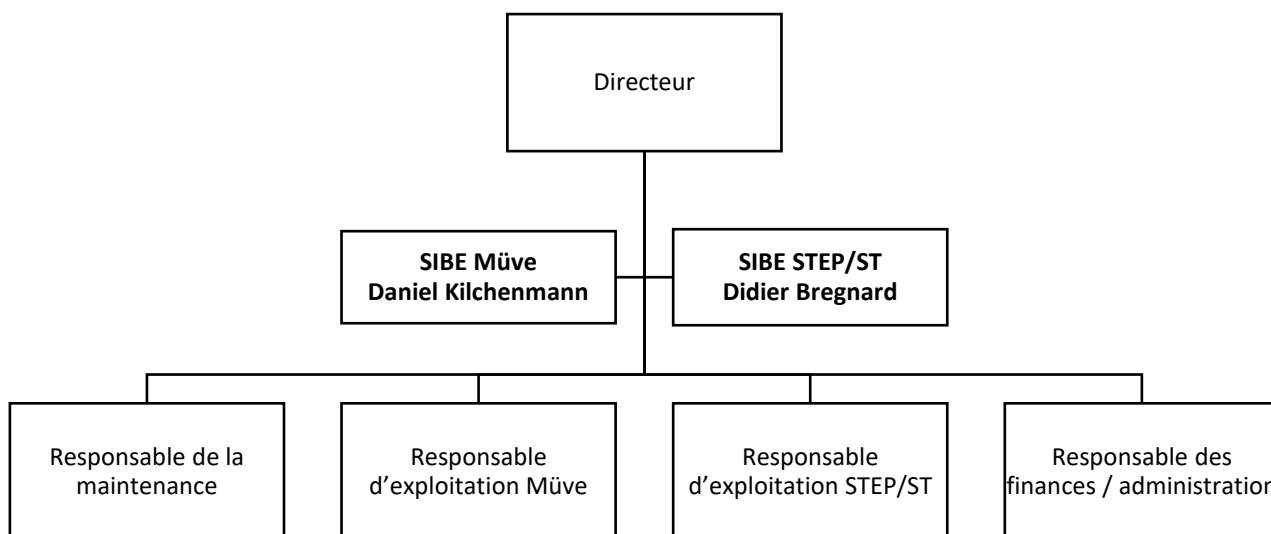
Directeur

**SIBE Müve**
**Daniel Kilchenmann**

**SIBE STEP/ST**
**Didier Bregnard**

Responsable de la maintenance

Responsable d’exploitation Müve

Responsable d’exploitation STEP/ST

Responsable des finances / administration